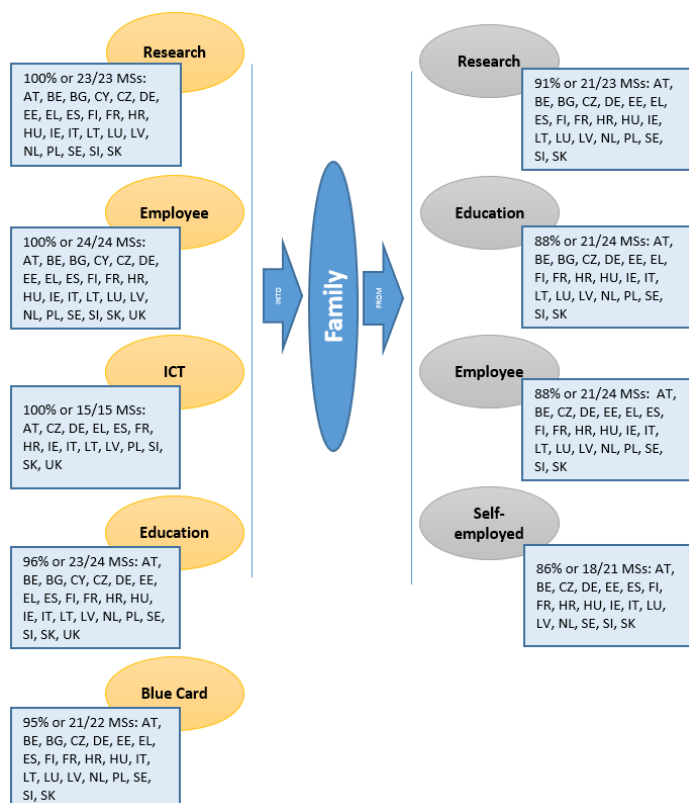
Research

100% or 23/23 MSs: AT, BE, BG, CY, CZ, DE, EE, EL, ES, FI, FR, HR, HU, IE, IT, LT, LU, LV, NL, PL, SE, SI, SK

Employee

100% or 24/24 MSs: AT, BE, BG, CY, CZ, DE, EE, EL, ES, FI, FR, HR, HU, IE, IT, LT, LU, LV, NL, PL, SE, SI, SK, UK

ICT

100% or 15/15 MSs: AT, CZ, DE, EL, ES, FR, HR, IE, IT, LT, LV, PL, SI, SK, UK

Education

96% or 23/24 MSs: AT, BE, BG, CY, CZ, DE, EE, EL, ES, FI, FR, HR, HU, IE, IT, LT, LV, NL, PL, SE, SI, SK, UK

Blue Card

95% or 21/22 MSs: AT, BE, BG, CZ, DE, EE, EL, ES, FI, FR, HR, HU, IT, LT, LU, LV, NL, PL, SE, SI, SK

INTO

Family

FROM

Research

91% or 21/23 MSs: AT, BE, BG, CZ, DE, EE, EL, ES, FI, FR, HR, HU, IE, LT, LU, LV, NL, PL, SE, SI, SK

Education

88% or 21/24 MSs: AT, BE, BG, CZ, DE, EE, EL, FI, FR, HR, HU, IE, IT, LT, LU, LV, NL, PL, SE, SI, SK

Employee

88% or 21/24 MSs: AT, BE, CZ, DE, EE, EL, ES, FI, FR, HR, HU, IE, IT, LT, LU, LV, NL, PL, SE, SI, SK

Self-employed

86% or 18/21 MSs: AT, BE, CZ, DE, EE, ES, FI, FR, HR, HU, IE, IT, LU, LV, NL, SE, SI, SK